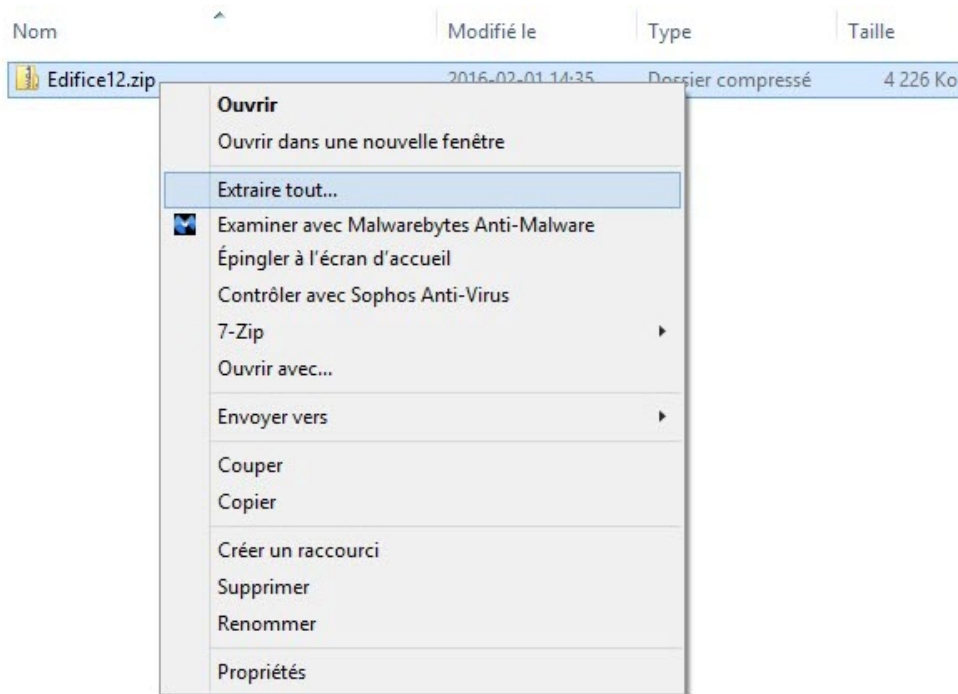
| Nom | Modifié le | Type | Taille |
|---|---|---|---|
| Edifice12.zip | 2016-02-01 14:35 | Dossier compressé | 4 226 Ko |

Ouvrir
Ouvrir dans une nouvelle fenêtre
Extraire tout...
Examiner avec Malwarebytes Anti-Malware
Épingler à l'écran d'accueil
Contrôler avec Sophos Anti-Virus
7-Zip
Ouvrir avec...
Envoyer vers
Couper
Copier
Créer un raccourci
Supprimer
Renommer
Propriétés